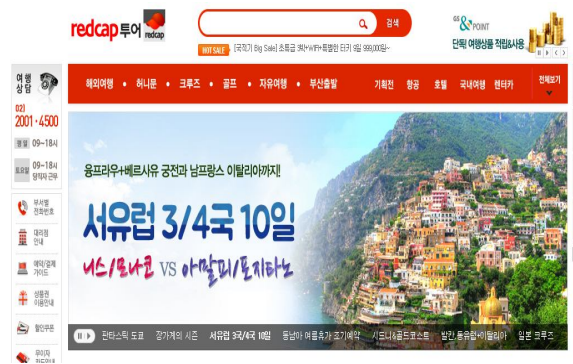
redcap 투어 redcap

검색

HOT SALE [국적기 Big Sale] 초특급 5박+WIFI+특별한 터키 9일 999,000원~

GS & POINT
단독! 여행상품 적립&사용

여행상담

02) 2001-4500

평일 09~18시

토요일 09~18시 당직자 근무

해외여행 허니문 크루즈 골프 자유여행 부산출발 기획전 항공 호텔 국내여행 렌터카 전체보기

부서별 전화번호

대리점 안내

예약/결제 가이드

상품권 이용안내

할인쿠폰

우리카드 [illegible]

융프라우+베르사유 궁전과 남프랑스 이탈리아까지!

서유럽 3/4국 10일

니스/모나코 VS 아말피/포지타노

판타스틱 도쿄 장가계의 시즌 서유럽 3/4국 10일 동남아 여름휴가 조기예약 시드니&골드코스트 발칸 동유럽+이탈리아 일본 크루즈